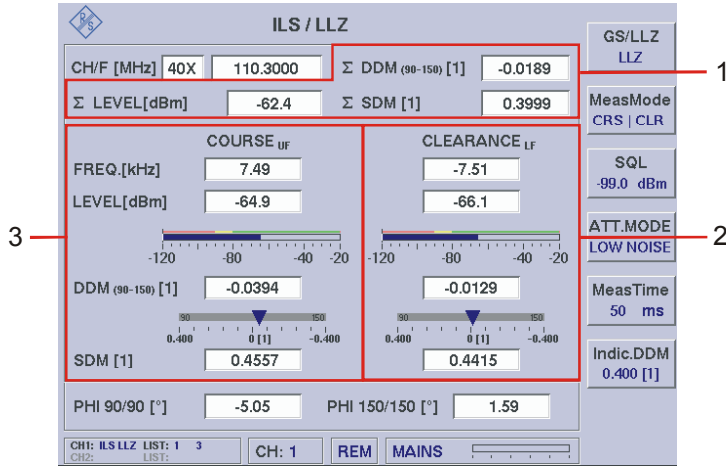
ILS / LLZ

CH/F [MHz] 40X 110.3000

Σ DDM (90-150) [1] -0.0189

Σ LEVEL[dBm] -62.4

Σ SDM [1] 0.3999

COURSE UF

FREQ.[kHz] 7.49

LEVEL[dBm] -64.9

-120 -80 -40 -20

DDM (90-150) [1] -0.0394

90 150

0.400 0 [1] -0.400

SDM [1] 0.4557

CLEARANCE LF

-7.51

-66.1

-120 -80 -40 -20

-0.0129

90 150

0.400 0 [1] -0.400

0.4415

PHI 90/90 [°] -5.05

PHI 150/150 [°] 1.59

CH1: ILS LLZ LIST: 1 3
CH2: LIST:

CH: 1

REM

MAINS

GS/LLZ
LLZ

MeasMode
CRS | CLR

SQL
-99.0 dBm

ATT.MODE
LOW NOISE

MeasTime
50 ms

Indic.DDM
0.400 [1]

1

2

3